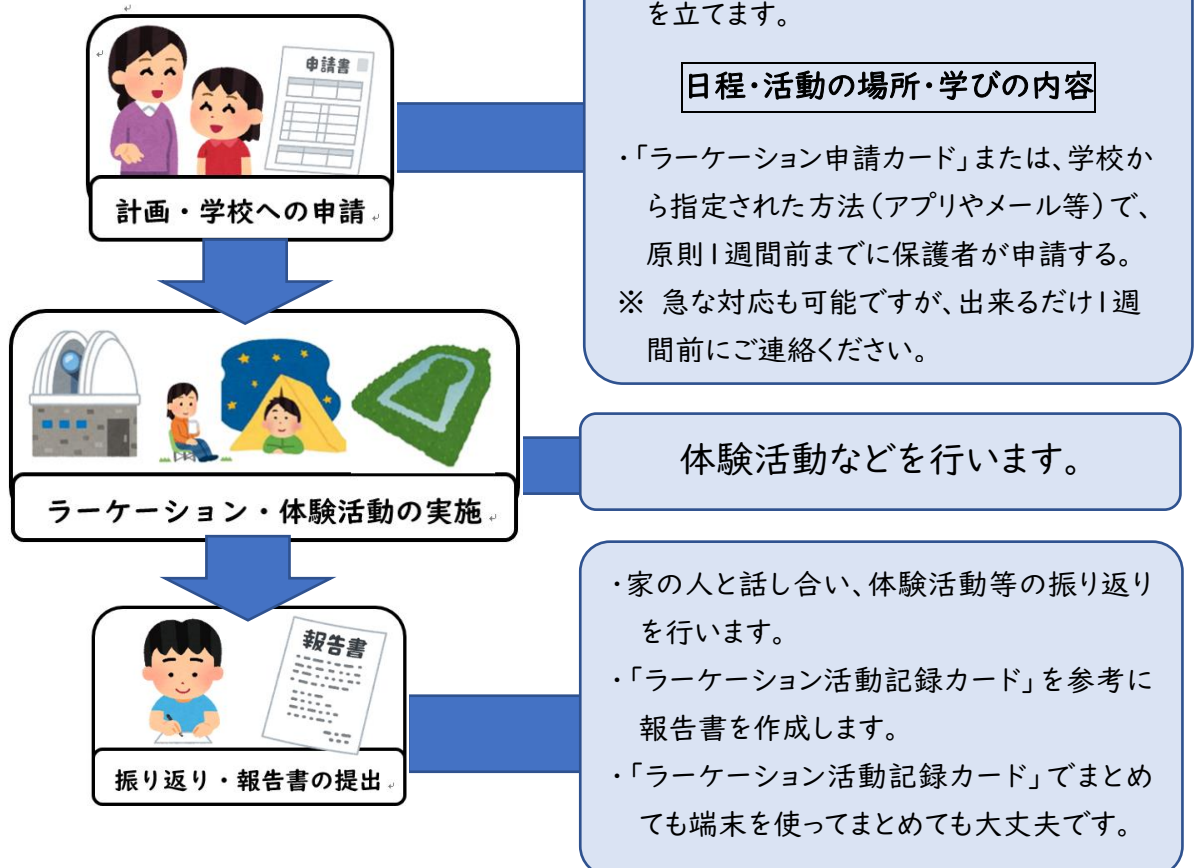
申請書

計画・学校への申請

を立てます。

日程・活動の場所・学びの内容

・「ラーケーション申請カード」または、学校から指定された方法（アプリやメール等）で、原則1週間前までに保護者が申請する。

※ 急な対応も可能ですが、出来るだけ1週間前にご連絡ください。

ラーケーション・体験活動の実施

体験活動などを行います。

報告書

振り返り・報告書の提出

・家の人と話し合い、体験活動等の振り返りを行います。

・「ラーケーション活動記録カード」を参考に報告書を作成します。

・「ラーケーション活動記録カード」でまとめても端末を使ってまとめても大丈夫です。